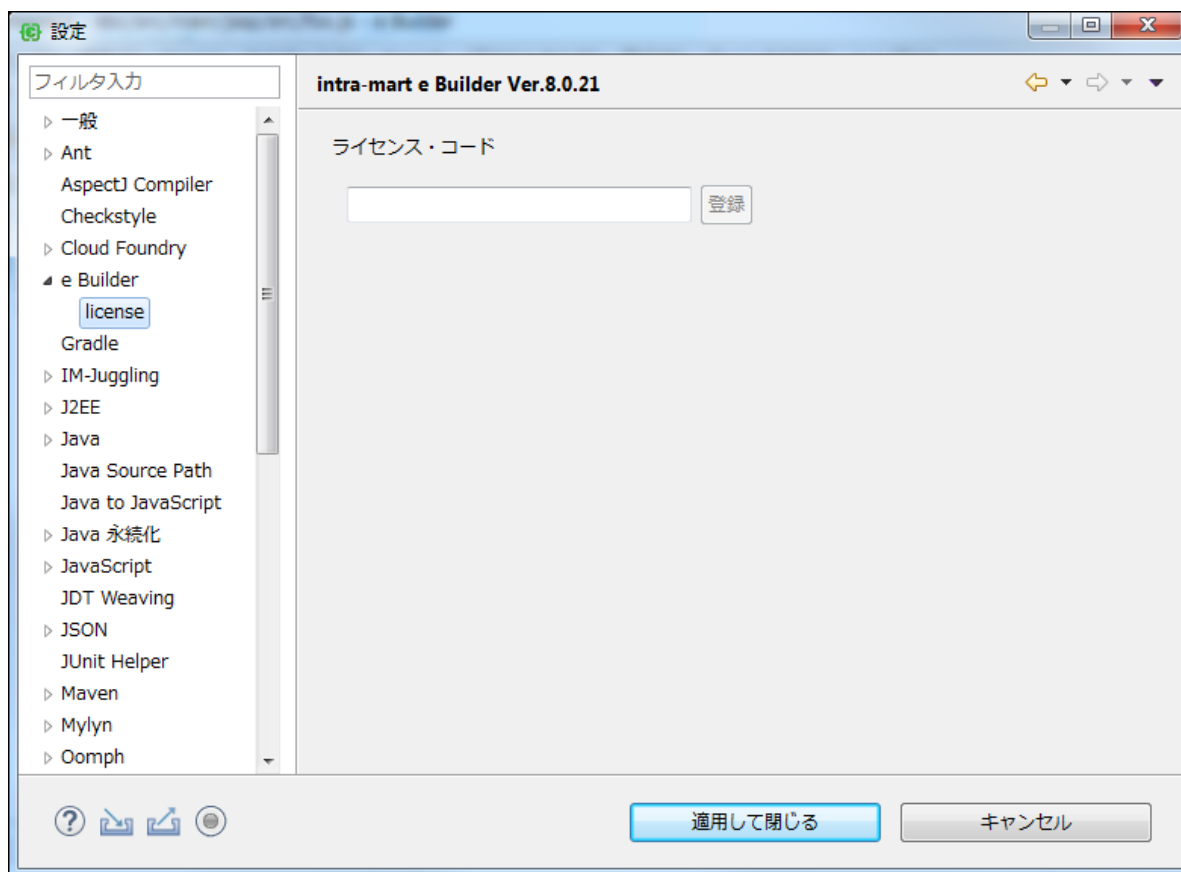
設定

フィルタ入力

一般
Ant
AspectJ Compiler
Checkstyle
Cloud Foundry
e Builder
license
Gradle
IM-Juggling
J2EE
Java
Java Source Path
Java to JavaScript
Java 永続化
JavaScript
JDT Weaving
JSON
JUnit Helper
Maven
Mylyn
Oomph

intra-mart e Builder Ver.8.0.21

ライセンス・コード

登録

適用して閉じる
キャンセル